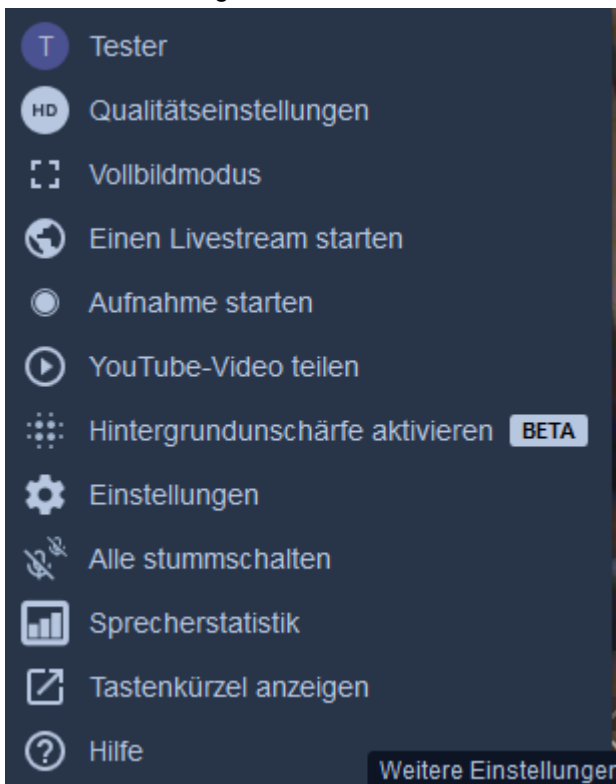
T Tester
HD Qualitätseinstellungen
Vollbildmodus
Einen Livestream starten
Aufnahme starten
YouTube-Video teilen
Hintergrundunschärfe aktivieren BETA
Einstellungen
Alle stummschalten
Sprecherstatistik
Tastenkürzel anzeigen
Hilfe
Weitere Einstellungen